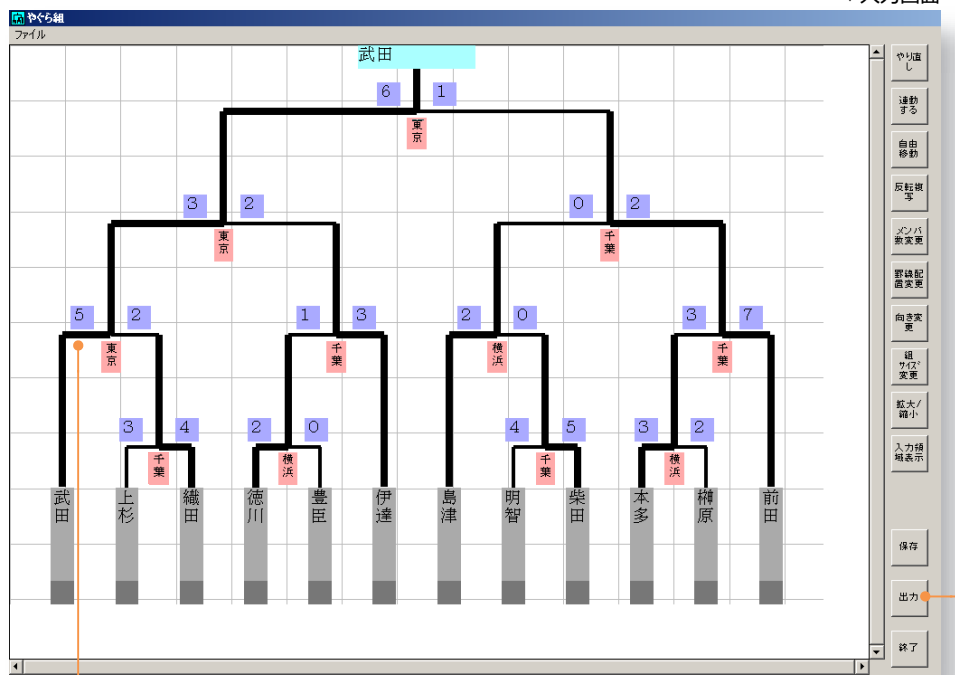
やぐら組
入力画面
ファイル

武田
6 1
東京
3 2
東京
0 2
千葉
5 2
東京
1 3
千葉
2 0
横浜
3 7
千葉
3 4
千葉
2 0
横浜
4 5
千葉
3 2
横浜

武田
上杉
織田
徳川
豊臣
伊達
島津
明智
柴田
本多
榊原
前田

やり直し
連動する
自由移動
反転複写
メンバ数変更
罫線配置変更
向き変更
組サイズ変更
拡大/縮小
入力領域表示
保存
出力
終了